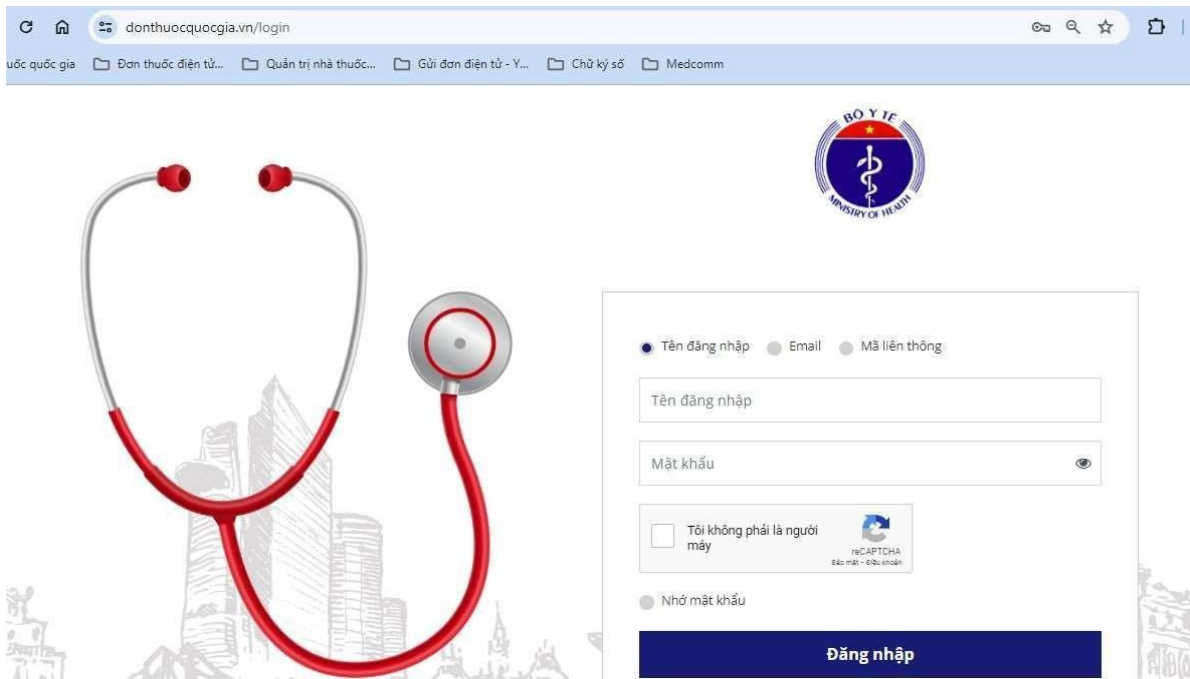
donthuocquocgia.vn/login

uốc quốc gia  Đơn thuốc điện tử...  Quản trị nhà thuốc...  Gửi đơn điện tử - Y...  Chữ ký số  Medcomm

BỘ Y TẾ
MINISTRY OF HEALTH

Tên đăng nhập  Email  Mã liên thông

Tên đăng nhập

Mật khẩu

Tôi không phải là người máy
reCAPTCHA
Bảo mật - Điều khoản

Nhớ mật khẩu

Đăng nhập